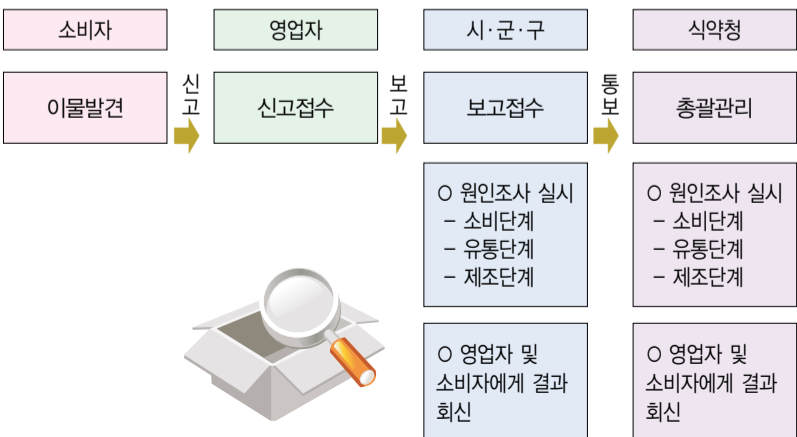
소비자

영업자

시·군·구

식약청

이물발견

신고

신고접수

보고

보고접수

통보

총괄관리

O 원인조사 실시
– 소비단계
– 유통단계
– 제조단계

O 원인조사 실시
– 소비단계
– 유통단계
– 제조단계

O 영업자 및 소비자에게 결과 회신

O 영업자 및 소비자에게 결과 회신